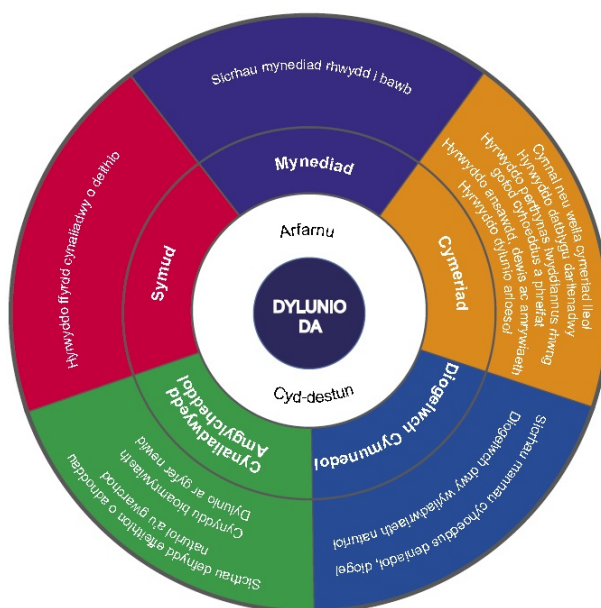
DYLUNIO DA

Arfarnu

Cyd-destun

Mynediad

Sicrhau mynediad rhwydd i bawb

Cymeriad

Cynnal neu wella cymeriad lleol
Hyrwyddo datblygu dan arweiniad
Hyrwyddo perthynas rhwng tirweddau
gofod cyhoeddus a phreifat
Hyrwyddo ansawdd, dewis ac amrywiaeth
Hyrwyddo dyluniad arloesol

Diogelwch Cymunedol

Sicrhau mannau cyhoeddus deniadol, diogel
Diogelwch drwy wyliadwriaeth naturiol

Cynaliadwyedd Amgylcheddol

Sicrhau defnydd effeithlon o adnoddau naturiol a'u gwarchod
Cynyddu bioamrywiaeth
Dylunio ar gyfer newid

Symud

Hyrwyddo ffyrdd cynaliadwy o deithio